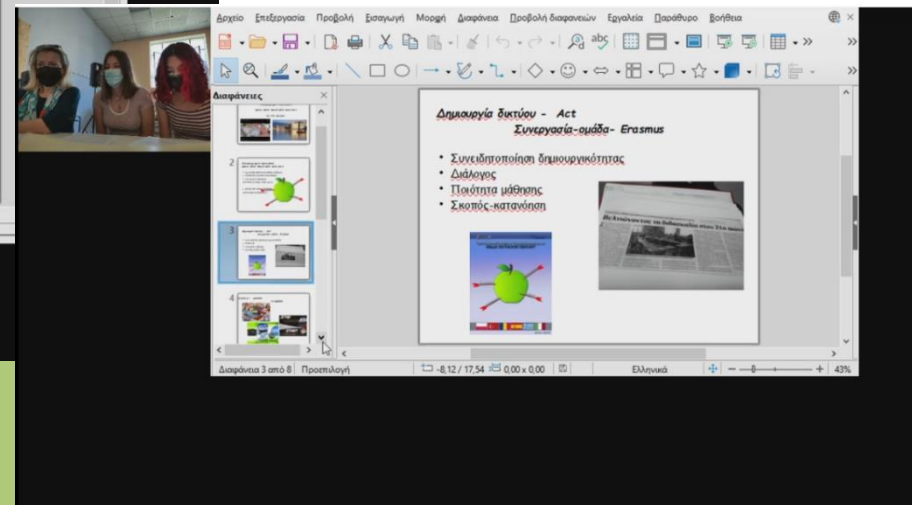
Αρχείο Επεξεργασία Προβολή Εισαγωγή Μορφή Διαφάνεια Προβολή διαφανειών Εργαλεία Παράθυρο Βοήθεια

Διαφάνειες

2

3

4

Δημιουργία δικτύου - Act
Συνεργασία-ομάδα- Erasmus

• Συνειδητοποίηση δημιουργικότητας
• Διάλογος
• Ποιότητα μάθησης
• Σκοπός-κατανόηση

Διαφάνεια 3 από 8 Προεπιλογή -8,12 / 17,54 0,00 x 0,00 Ελληνικά 43%